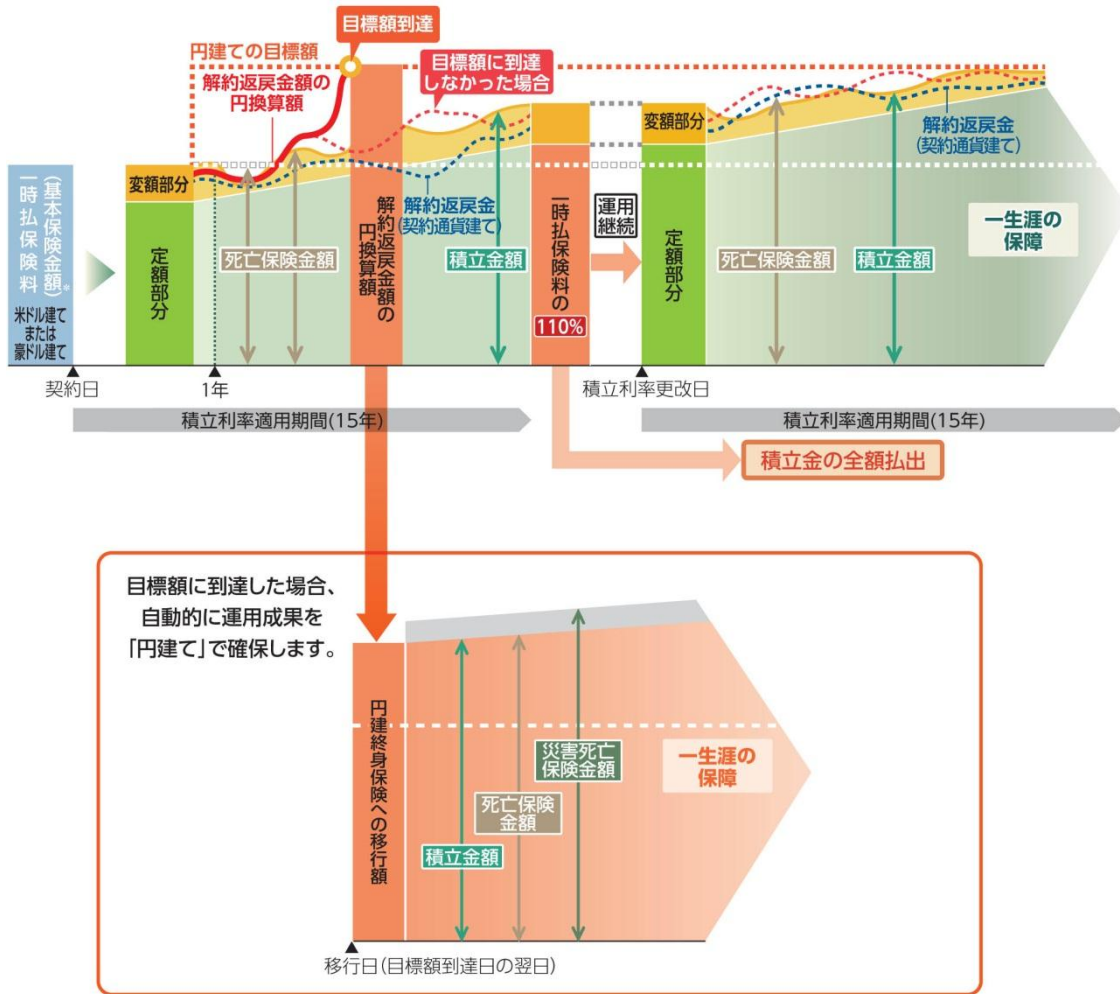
目標額到達
円建ての目標額
解約返戻金額の円換算額
目標額に到達しなかった場合
一時払保険料（基本保険金額）※
米ドル建てまたは豪ドル建て
変額部分
定額部分
死亡保険金額
解約返戻金額の円換算額
解約返戻金（契約通貨建て）
積立金額
一時払保険料の110%
運用継続
変額部分
定額部分
解約返戻金（契約通貨建て）
死亡保険金額
積立金額
一生涯の保障
契約日
1年
積立利率更改日
積立利率適用期間(15年)
積立利率適用期間(15年)
積立金の全額払出

目標額に到達した場合、自動的に運用成果を「円建て」で確保します。
円建終身保険への移行額
災害死亡保険金額
死亡保険金額
積立金額
一生涯の保障
移行日(目標額到達日の翌日)